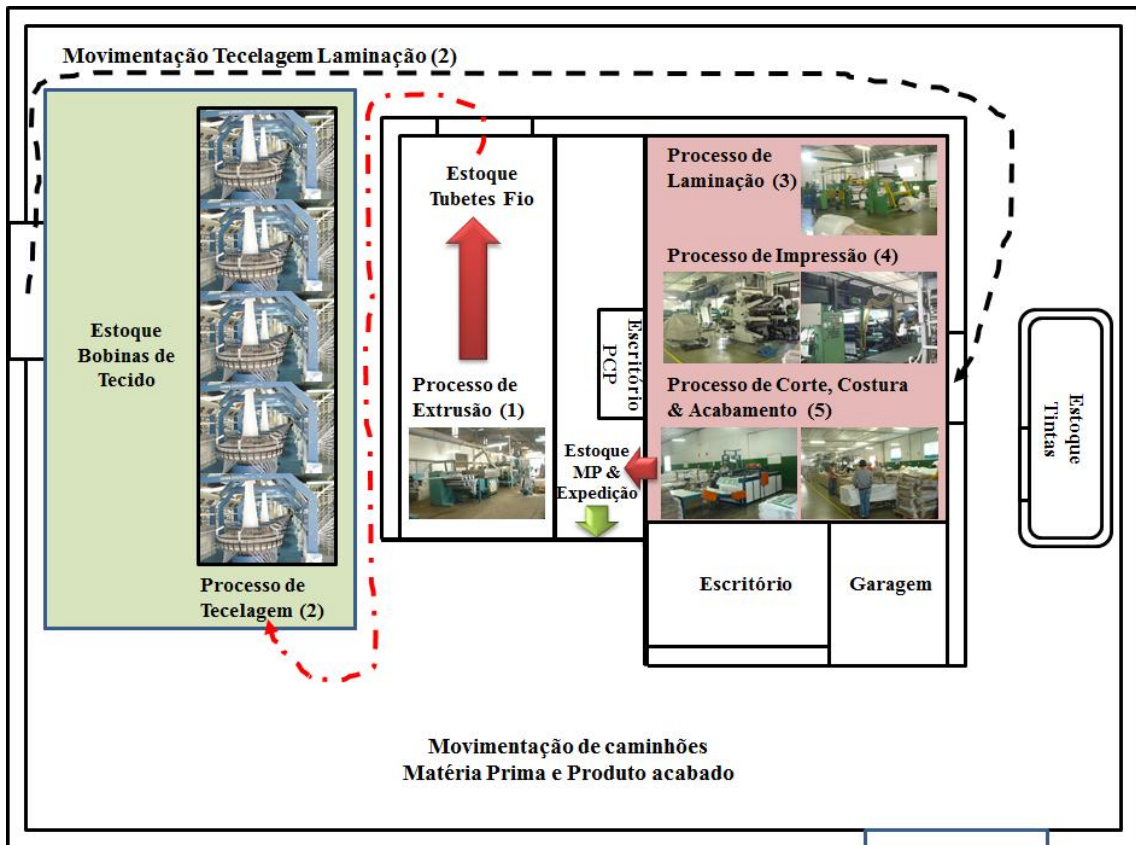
Movimentação Tecelagem Laminação (2)

Estoque Bobinas de Tecido

Processo de Tecelagem (2)

Estoque Tubetes Fio

Processo de Extrusão (1)

Escritório PCP

Estoque MP & Expedição

Processo de Laminação (3)

Processo de Impressão (4)

Processo de Corte, Costura & Acabamento (5)

Escritório

Garagem

Estoque Tintas

Movimentação de caminhões
Matéria Prima e Produto acabado